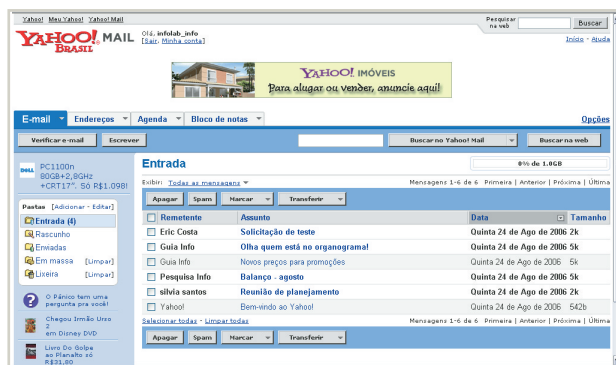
Yahoo! Meu Yahoo! Yahoo! Mail

YAHOO! BRASIL MAIL

Olá, infolab_info
[Sair, Minha conta]

Pesquisar na web
Buscar

Início - Ajuda

YAHOO! IMÓVEIS
Para alugar ou vender, anuncie aqui!

E-mail
Endereços
Agenda
Bloco de notas
Opções

Verificar e-mail
Escrever
Buscar no Yahoo! Mail
Buscar na web

DELL PC1100n 80GB+2,8GHz +CRT17". Só R$1.098!

Pastas [Adicionar - Editar]
Entrada (4)
Rascunho
Enviadas
Em massa [Limpar]
Lixeira [Limpar]

O Pânico tem uma pergunta pra você!

Chegou Irmão Urso 2 em Disney DVD

Livro Do Golpe ao Planalto só R$31,80

Entrada

0% de 1.0GB

Exibir: Todas as mensagens
Mensagens 1-6 de 6 Primeira | Anterior | Próxima | Última

Apagar
Spam
Marcar
Transferir

| Remetente | Assunto | Data | Tamanho |
|---|---|---|---|
| Eric Costa | Solicitação de teste | Quinta 24 de Ago de 2006 | 2k |
| Guia Info | Olha quem está no organograma! | Quinta 24 de Ago de 2006 | 5k |
| Guia Info | Novos preços para promoções | Quinta 24 de Ago de 2006 | 5k |
| Pesquisa Info | Balanço - agosto | Quinta 24 de Ago de 2006 | 5k |
| silvia santos | Reunião de planejamento | Quinta 24 de Ago de 2006 | 3k |
| Yahoo! | Bem-vindo ao Yahoo! | Quinta 24 de Ago de 2006 | 542b |

Selecionar todas - Limpar todas
Mensagens 1-6 de 6 Primeira | Anterior | Próxima | Última

Apagar
Spam
Marcar
Transferir